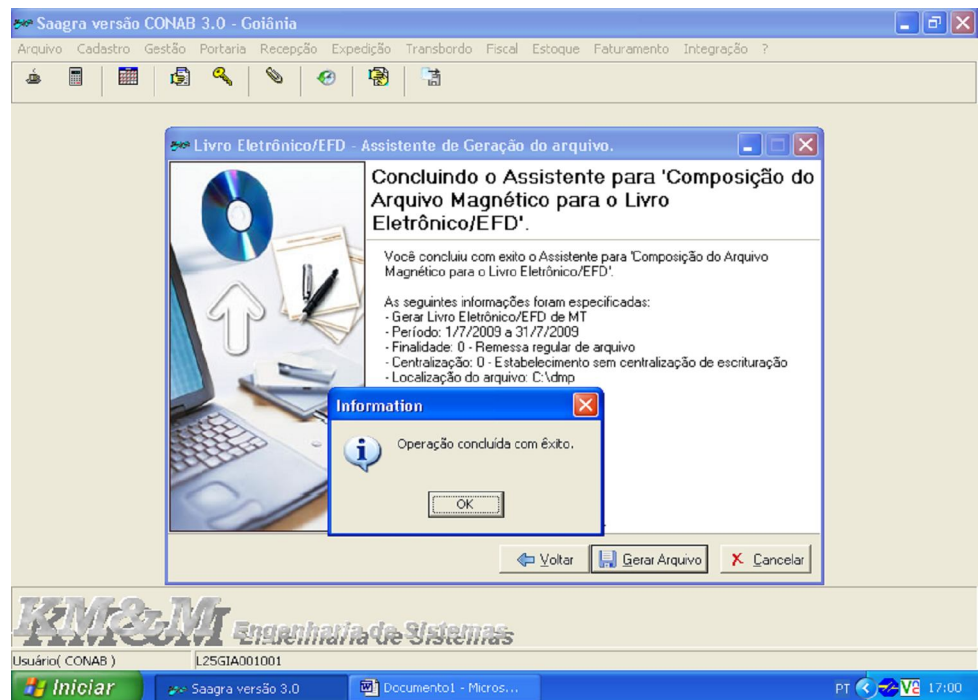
Saagra versão CONAB 3.0 - Goiânia

Arquivo Cadastro Gestão Portaria Recepção Expedição Transbordo Fiscal Estoque Faturamento Integração ?

Livro Eletrônico/EFD - Assistente de Geração do arquivo.

Concluindo o Assistente para 'Composição do Arquivo Magnético para o Livro Eletrônico/EFD'.

Você concluiu com exito o Assistente para 'Composição do Arquivo Magnético para o Livro Eletrônico/EFD'.

As seguintes informações foram especificadas:
- Gerar Livro Eletrônico/EFD de MT
- Período: 1/7/2009 a 31/7/2009
- Finalidade: 0 - Remessa regular de arquivo
- Centralização: 0 - Estabelecimento sem centralização de escrituração
- Localização do arquivo: C:\dmp

Information

Operação concluída com êxito.

OK

Voltar Gerar Arquivo Cancelar

KM&M Engenharia de Sistemas

Usuário( CONAB ) L25GIA001001

Iniciar Saagra versão 3.0 Documento1 - Micros... PT 17:00